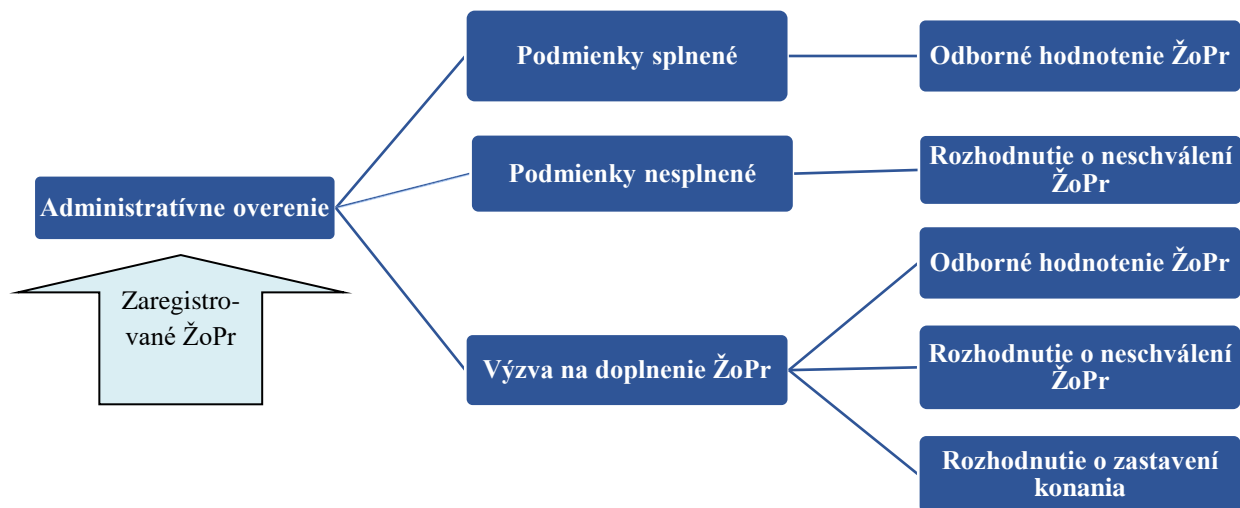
Administratívne overenie

Zaregistrované ŽoPr

Podmienky splnené

Odborné hodnotenie ŽoPr

Podmienky nesplnené

Rozhodnutie o neschválení ŽoPr

Výzva na doplnenie ŽoPr

Odborné hodnotenie ŽoPr

Rozhodnutie o neschválení ŽoPr

Rozhodnutie o zastavení konania